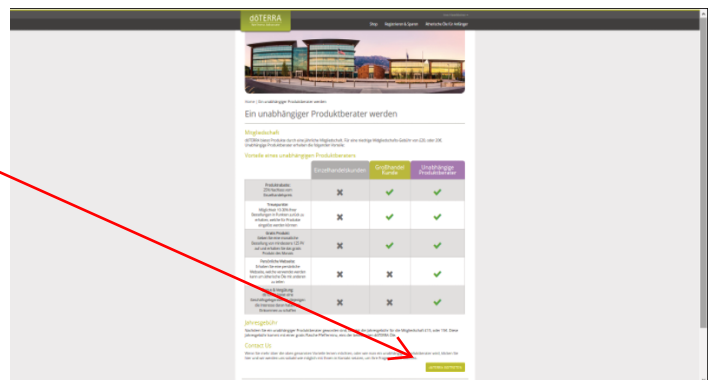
dōTERRA

Shop Registrieren & Sparen Wesentliche Öle für Anfänger

Home | Ein unabhängiger Produktberater werden

Ein unabhängiger Produktberater werden

Mitgliedschaft

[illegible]

Vorteile eines unabhängigen Produktberaters

| | Einzelhandelskunden | Großhandel Kunde | Unabhängige Produktberater |
|---|---|---|---|
| Produktrabatte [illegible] | ✖ | ✔ | ✔ |
| Treueprämien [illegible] | ✖ | ✔ | ✔ |
| Gratis Produkt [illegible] | ✖ | ✔ | ✔ |
| Persönliche Webseite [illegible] | ✖ | ✖ | ✔ |
| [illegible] | ✖ | ✖ | ✔ |

Jahresgebühr

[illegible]

Contact Us

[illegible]

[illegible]